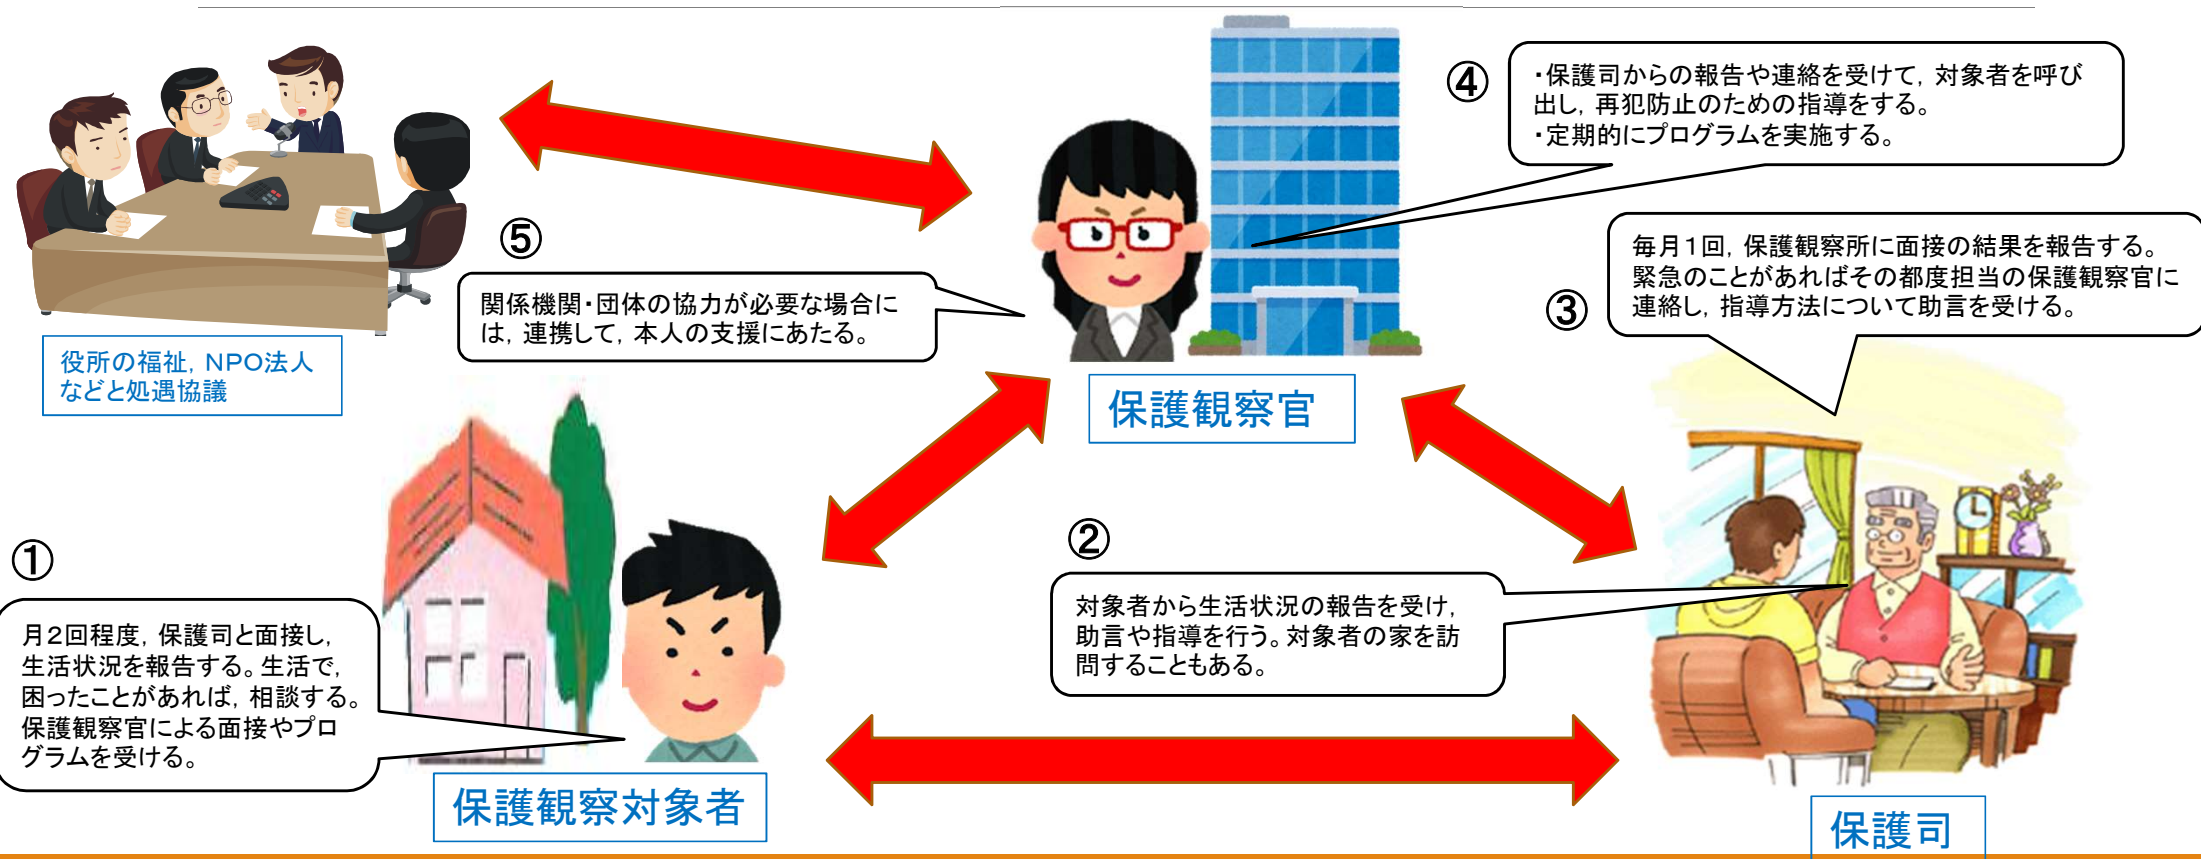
④
・保護司からの報告や連絡を受けて，対象者を呼び出し，再犯防止のための指導をする。
・定期的にプログラムを実施する。

⑤
関係機関・団体の協力が必要な場合には，連携して，本人の支援にあたる。

役所の福祉，NPO法人などと処遇協議

保護観察官

③
毎月１回，保護観察所に面接の結果を報告する。緊急のことがあればその都度担当の保護観察官に連絡し，指導方法について助言を受ける。

①
月２回程度，保護司と面接し，生活状況を報告する。生活で，困ったことがあれば，相談する。保護観察官による面接やプログラムを受ける。

②
対象者から生活状況の報告を受け，助言や指導を行う。対象者の家を訪問することもある。

保護観察対象者

保護司